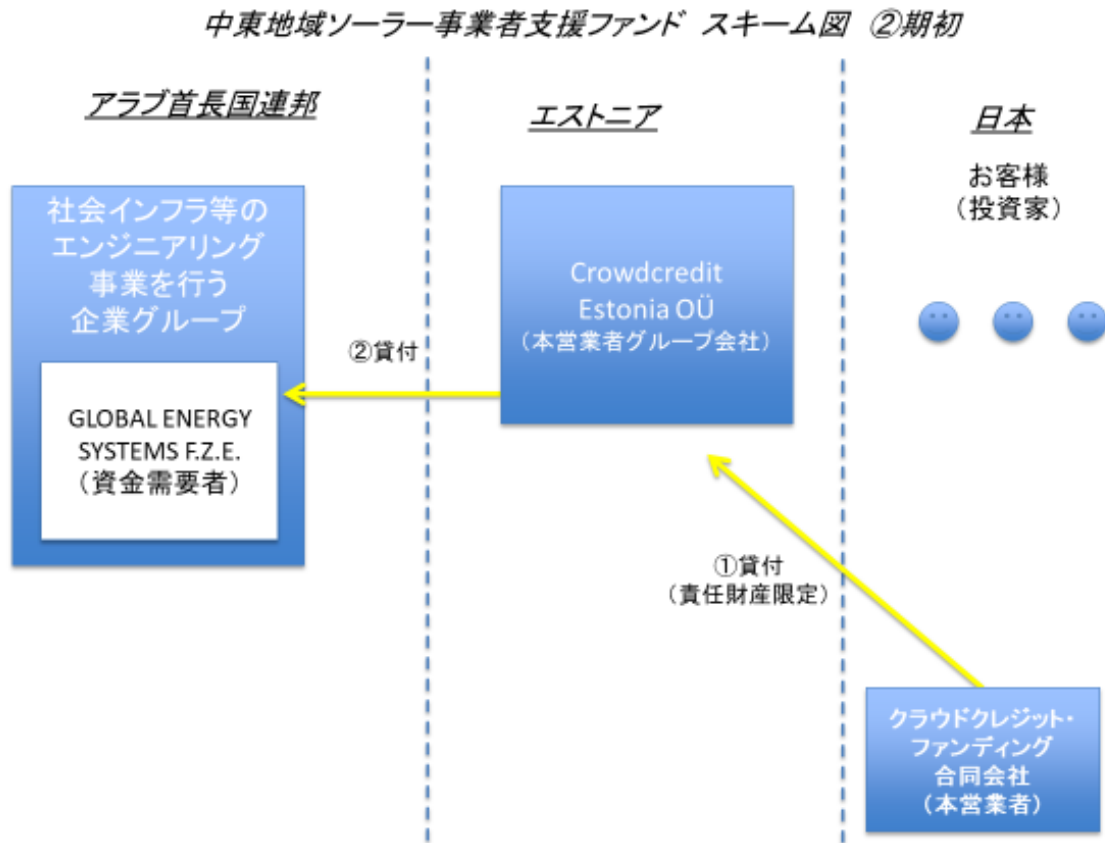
中東地域ソーラー事業者支援ファンド スキーム図 ②期初

アラブ首長国連邦

社会インフラ等の
エンジニアリング
事業を行う
企業グループ

GLOBAL ENERGY
SYSTEMS F.Z.E.
（資金需要者）

②貸付

エストニア

Crowdcredit
Estonia OÜ
（本営業者グループ会社）

①貸付
（責任財産限定）

日本

お客様
（投資家）

クラウドクレジット・
ファンディング
合同会社
（本営業者）